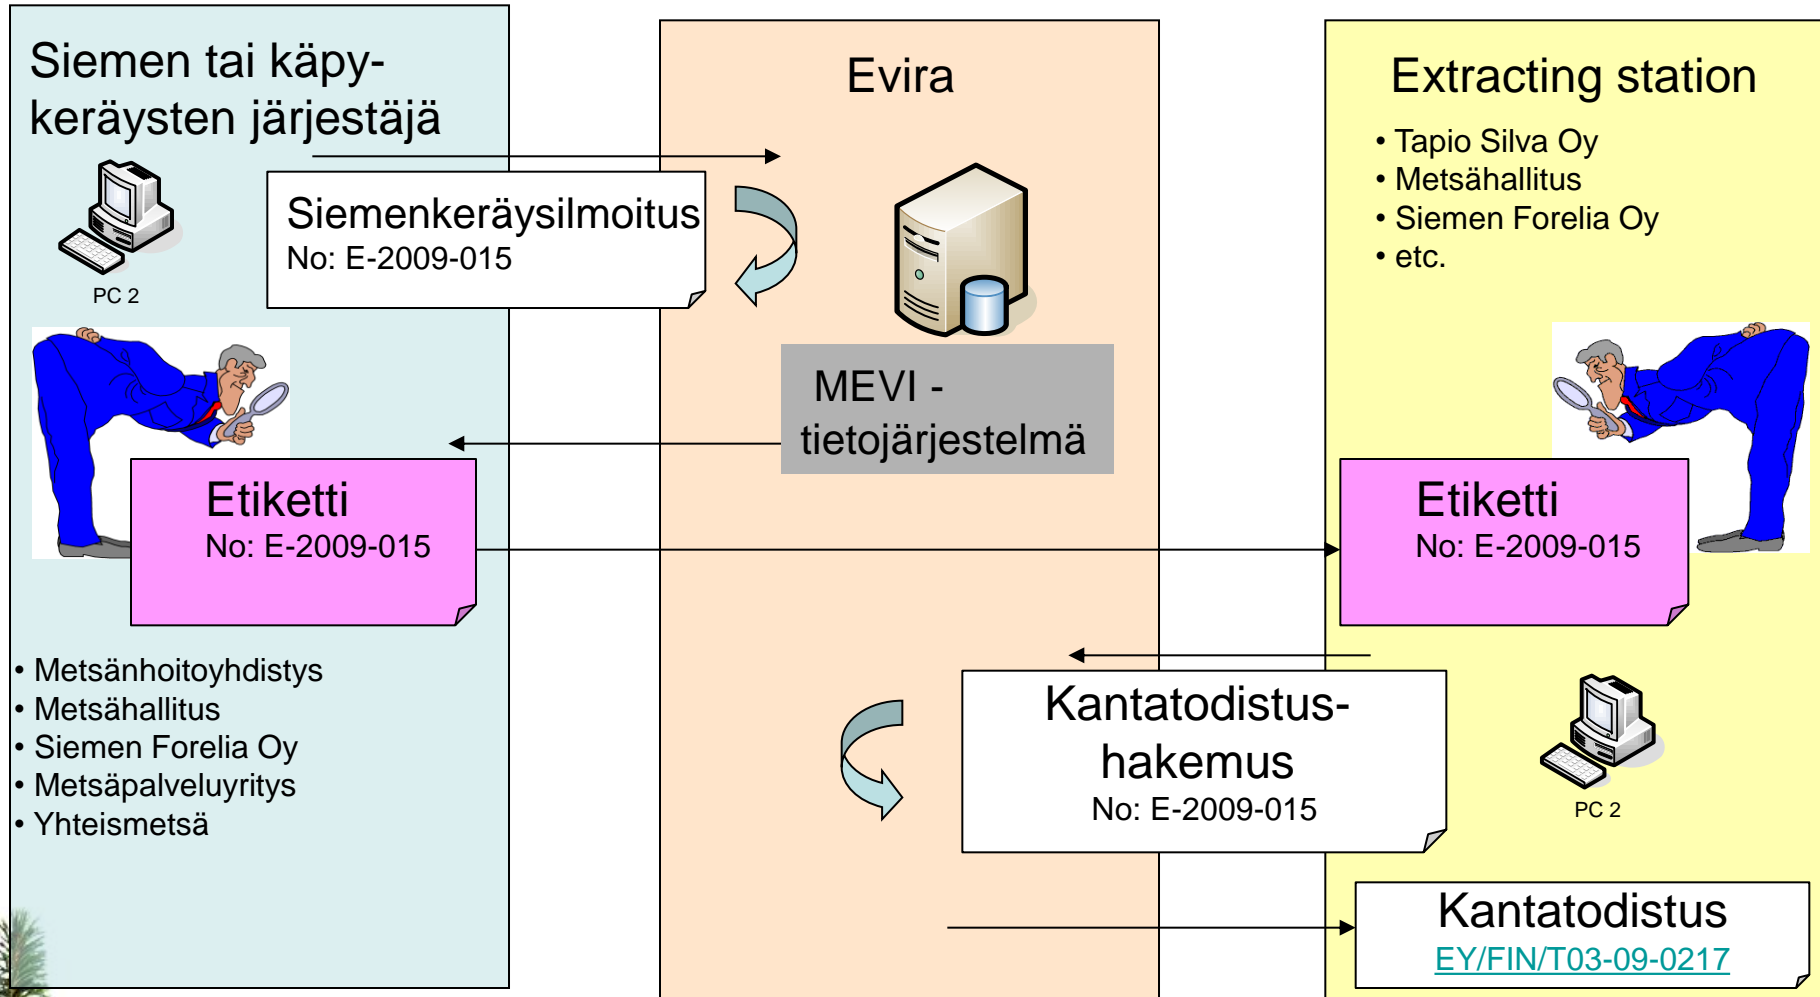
Siemen tai käpykeräysten järjestäjä

PC 2

Siemenkeräysilmoitus
No: E-2009-015

Etiketti
No: E-2009-015

• Metsänhoitoyhdistys
• Metsähallitus
• Siemen Forelia Oy
• Metsäpalveluyritys
• Yhteismetsä

Evira

MEVI - tietojärjestelmä

Kantatodistus-hakemus
No: E-2009-015

Extracting station
• Tapio Silva Oy
• Metsähallitus
• Siemen Forelia Oy
• etc.

Etiketti
No: E-2009-015

PC 2

Kantatodistus
EY/FIN/T03-09-0217